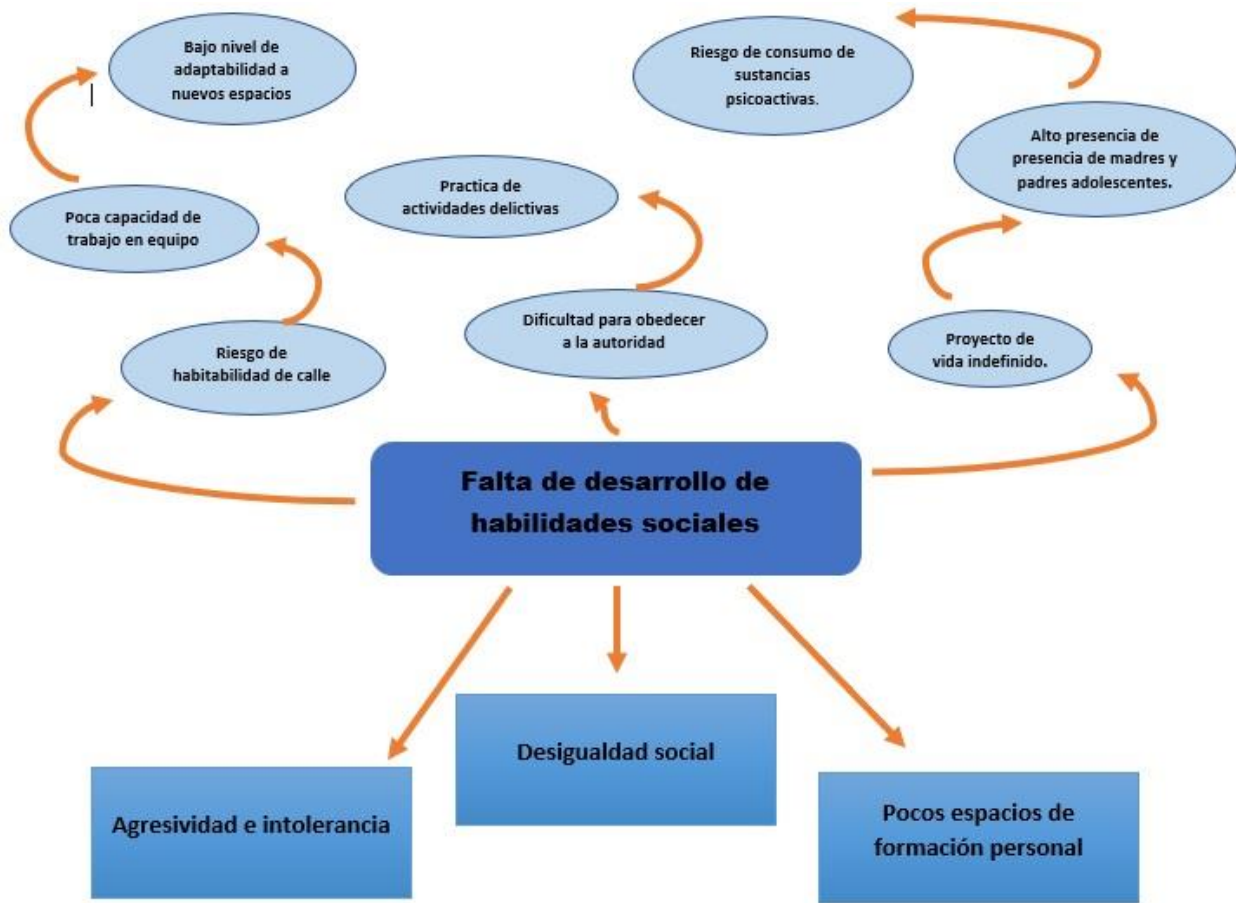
Bajo nivel de adaptabilidad a nuevos espacios

Riesgo de consumo de sustancias psicoactivas.

Alto presencia de presencia de madres y padres adolescentes.

Practica de actividades delictivas

Poca capacidad de trabajo en equipo

Dificultad para obedecer a la autoridad

Proyecto de vida indefinido.

Riesgo de habitabilidad de calle

Falta de desarrollo de habilidades sociales

Desigualdad social

Agresividad e intolerancia

Pocos espacios de formación personal